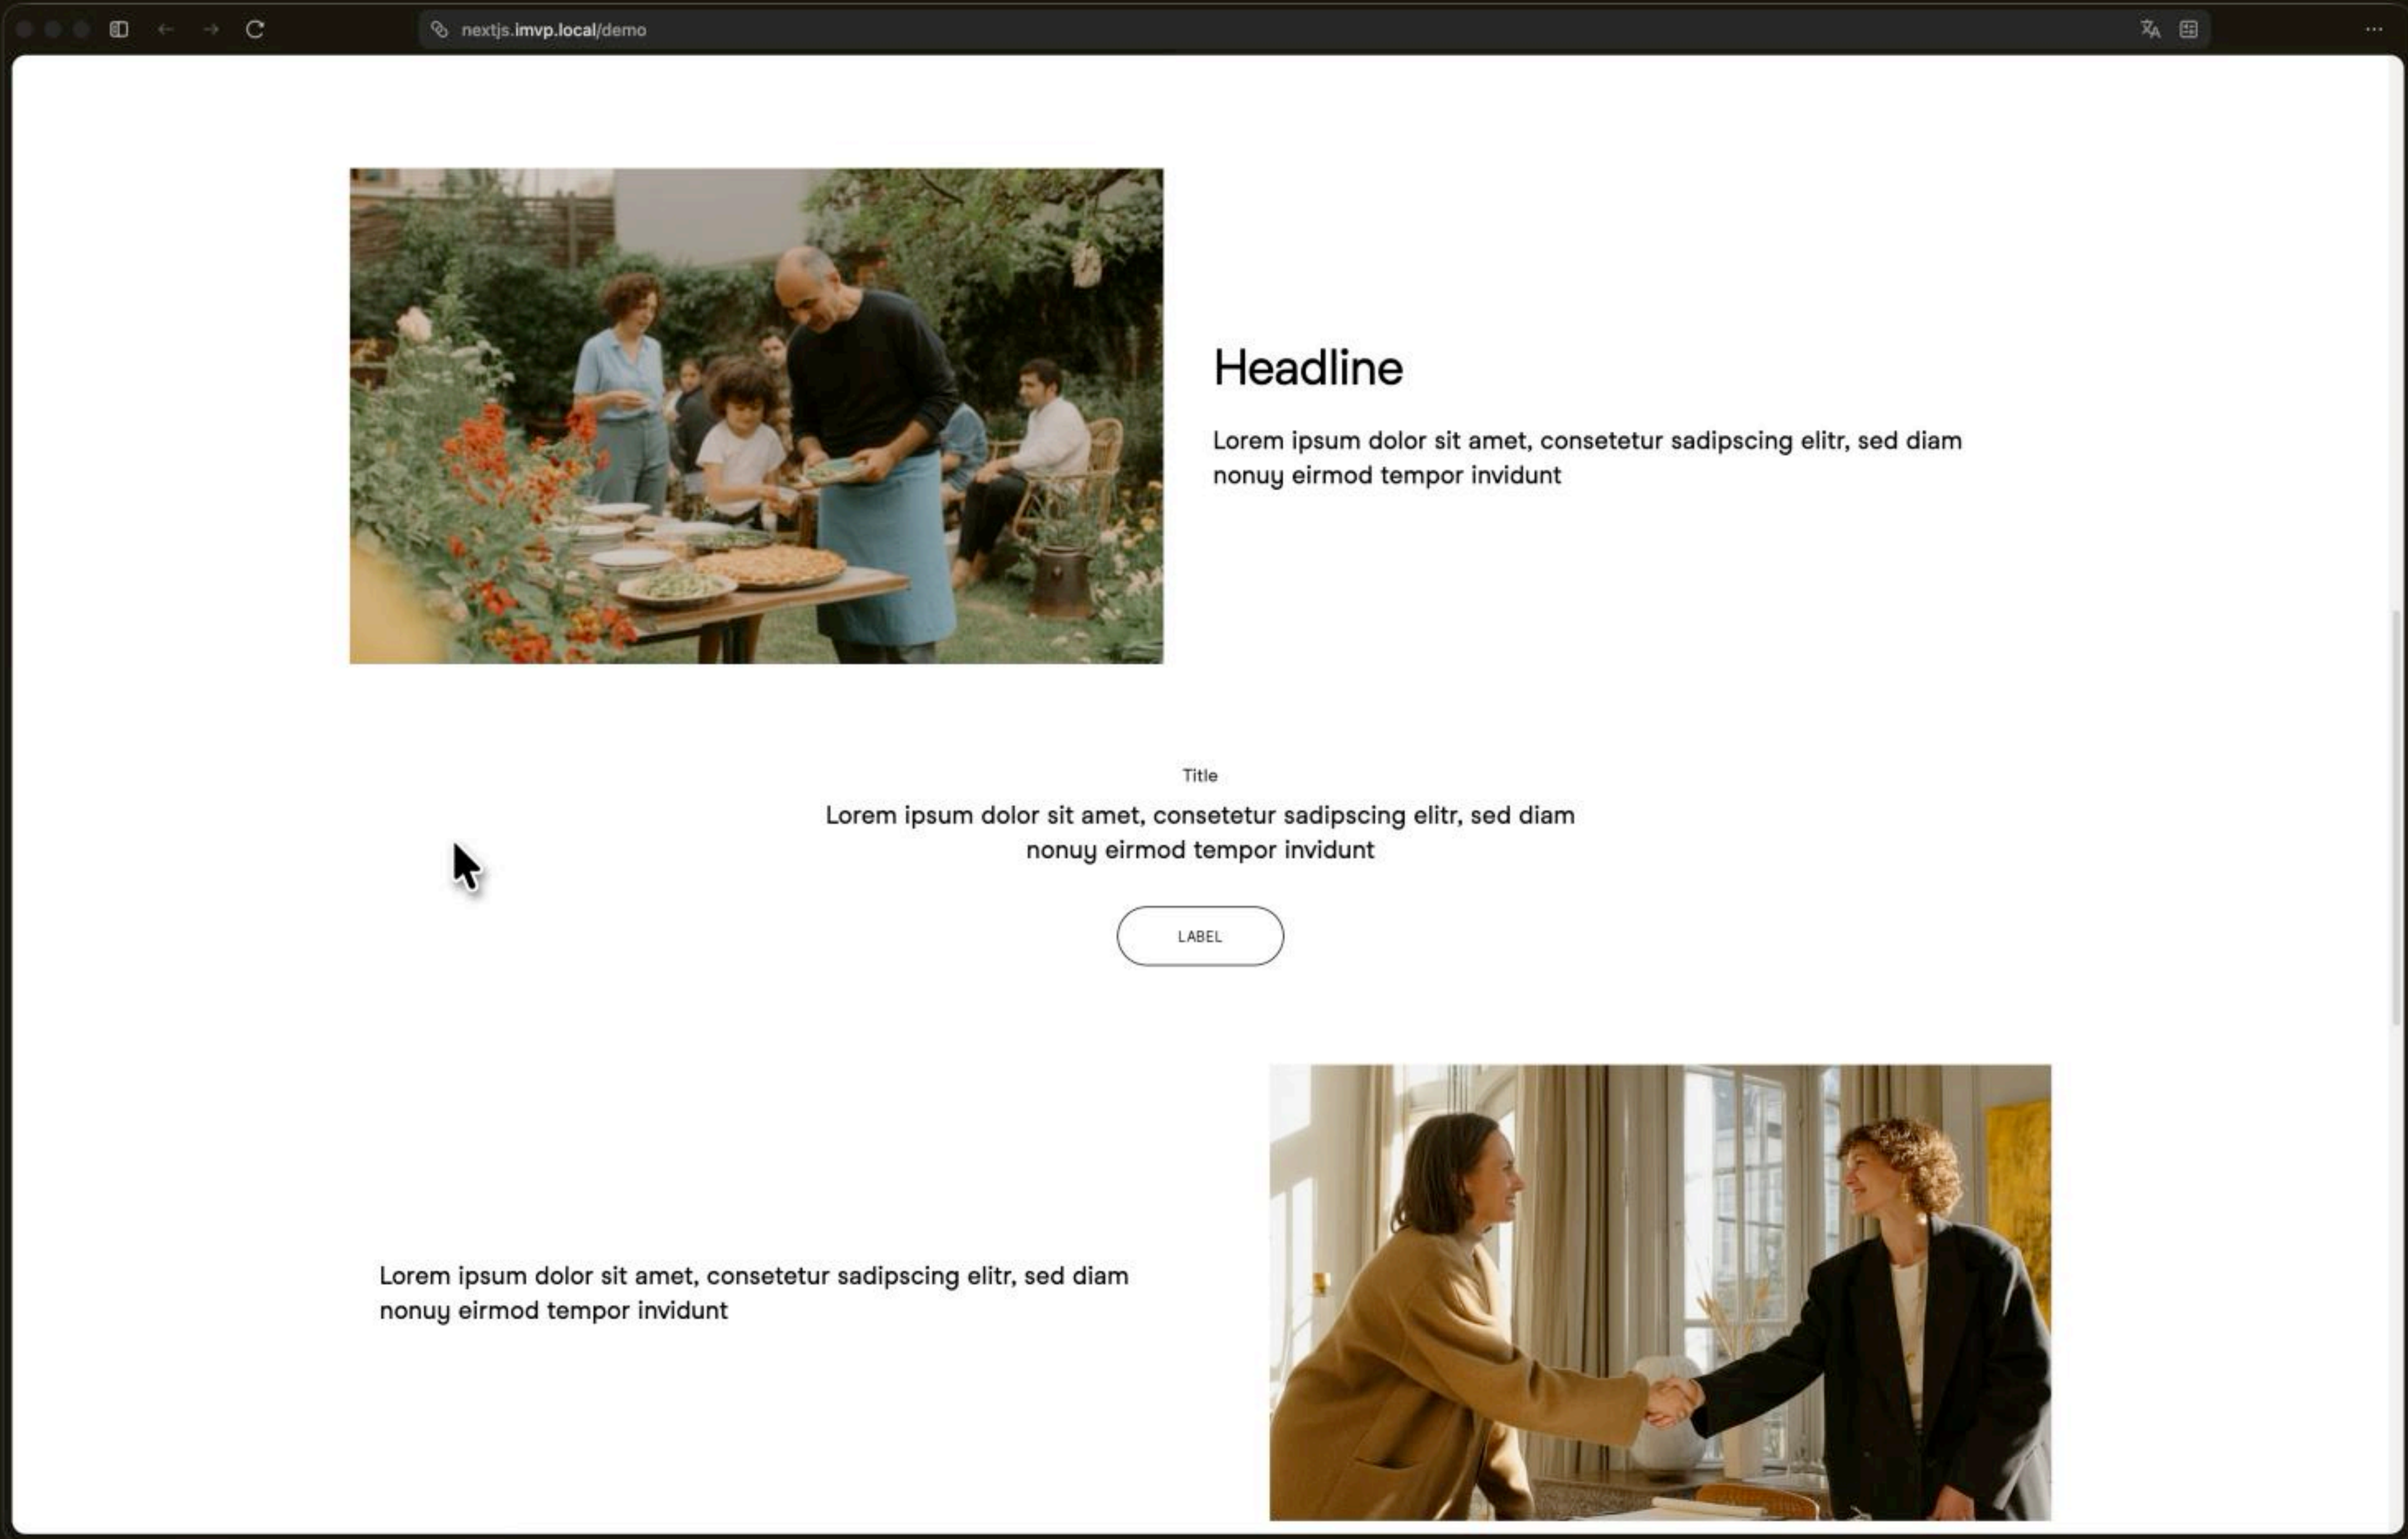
nextjs.imvp.local/demo

Headline

Lorem ipsum dolor sit amet, consetetur sadipscing elitr, sed diam nonuy eirmod tempor invidunt

Title

Lorem ipsum dolor sit amet, consetetur sadipscing elitr, sed diam nonuy eirmod tempor invidunt

LABEL

Lorem ipsum dolor sit amet, consetetur sadipscing elitr, sed diam nonuy eirmod tempor invidunt